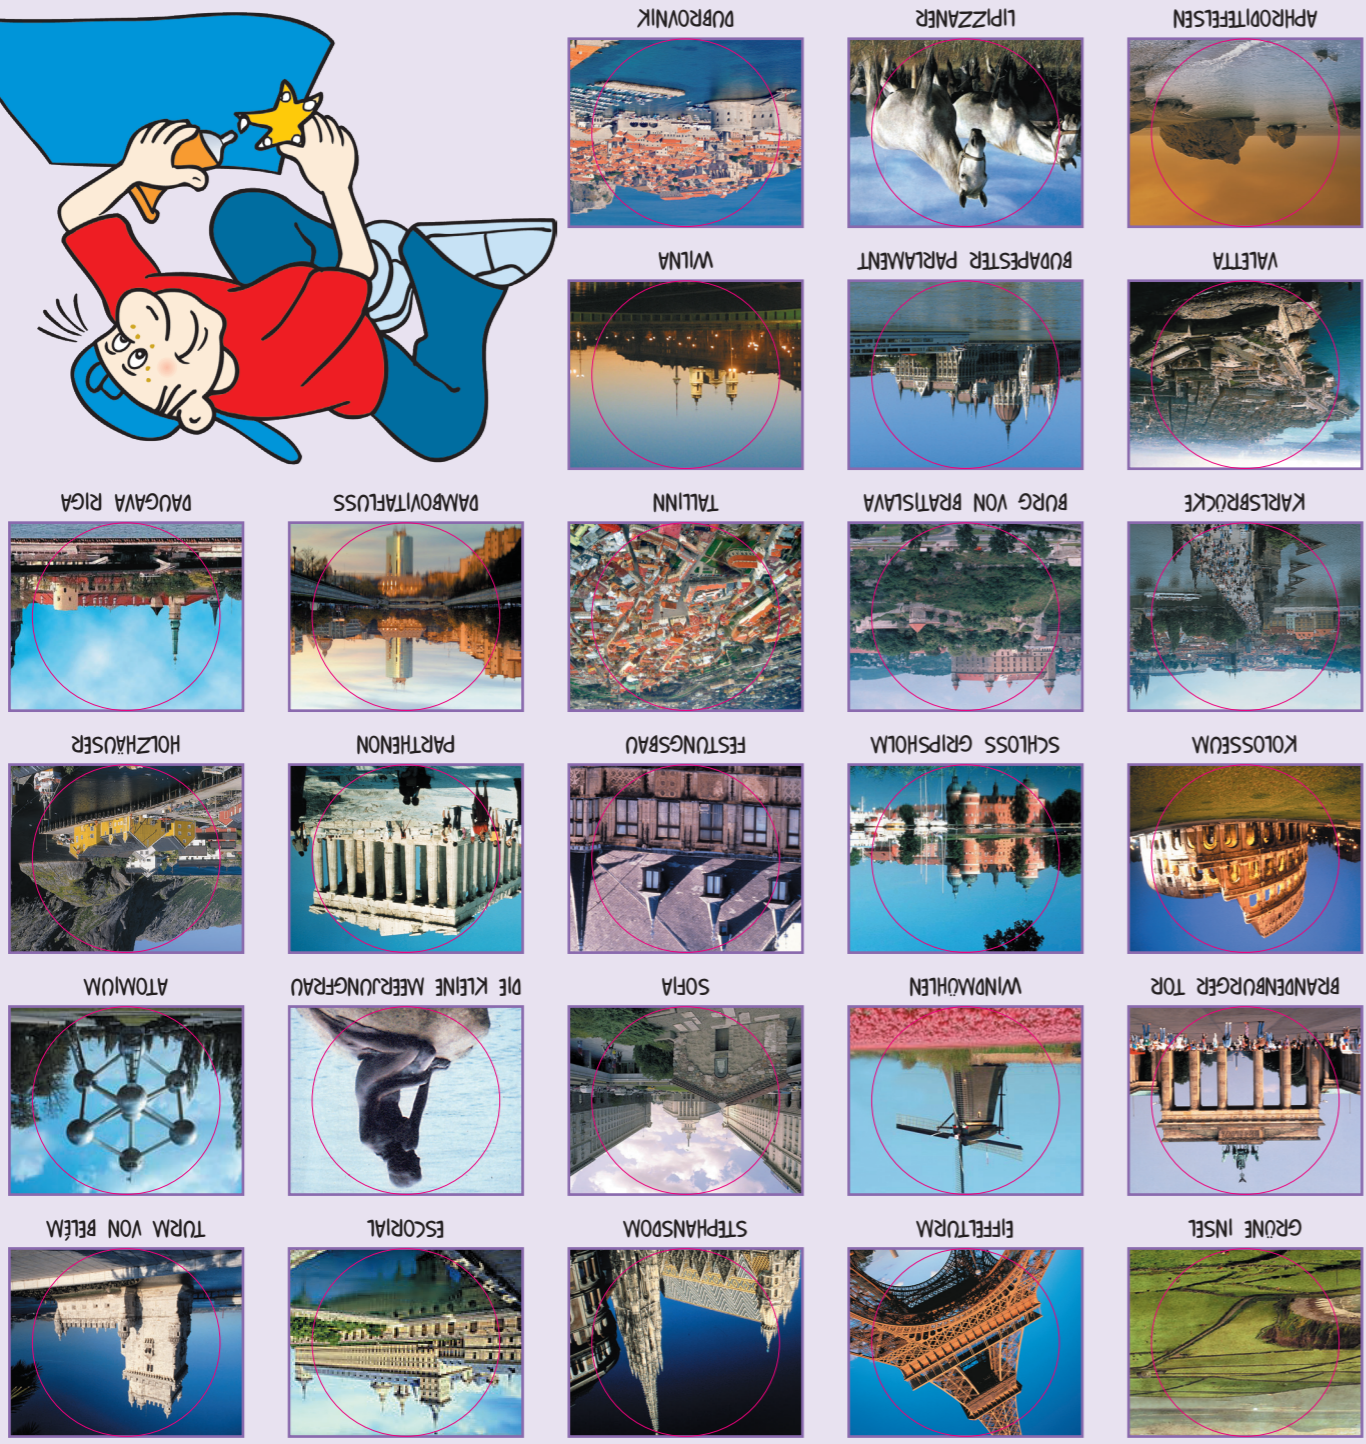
GRÜNE INSEL

EIFFELTURM

STEPHANSDOM

ESCORIAL

TURM VON BELÉM

BRANDENBURGER TOR

WINDMÜHLEN

SOFIA

DIE KLEINE MEERJUNGFRAU

ATOMIUM

KOLOSSEUM

SCHLOSS GRIPSHOLM

FESTUNGSBAU

PARTHENON

HOLZHÄUSER

KARLSBRÜCKE

BURG VON BRATISLAVA

TALLINN

DAMBOVITAFLUSS

DAUGAVA RIGA

VALLETTA

BUDAPESTER PARLAMENT

WILNA

APHRODITEFELSEN

LIPIZZANER

DUBROVNIK